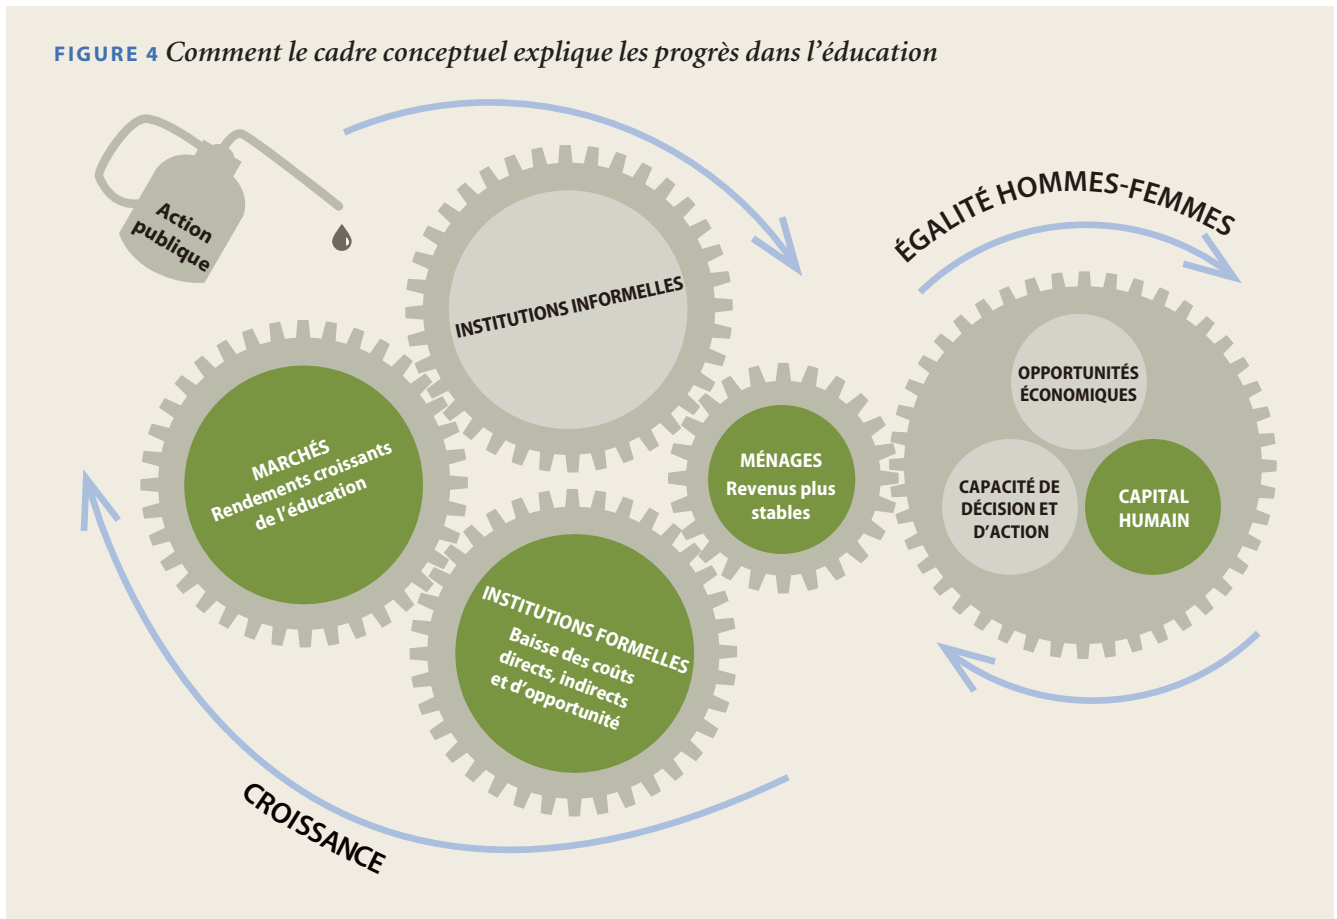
FIGURE 4 Comment le cadre conceptuel explique les progrès dans l'éducation

Action publique

INSTITUTIONS INFORMELLES

ÉGALITÉ HOMMES-FEMMES

MARCHÉS
Rendements croissants de l'éducation

MÉNAGES
Revenus plus stables

OPPORTUNITÉS ÉCONOMIQUES

CAPACITÉ DE DÉCISION ET D'ACTION

CAPITAL HUMAIN

INSTITUTIONS FORMELLES
Baisse des coûts directs, indirects et d'opportunité

CROISSANCE